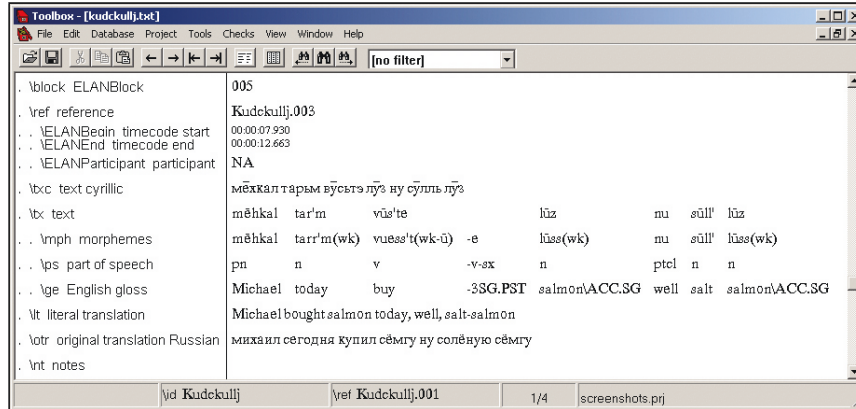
Toolbox - [kudckullj.txt]
File Edit Database Project Tools Checks View Window Help
[no filter]

| | |
|---|---|
| . \block ELANBlock | 005 |
| . \ref reference | Kudckullj.003 |
| . . \ELANBegin timecode start | 00:00:07.930 |
| . . \ELANEnd timecode end | 00:00:12.663 |
| . . \ELANParticipant participant | NA |
| . \txc text cyrillic | мēхкал тарьм вӯсьтэ лӯз ну сӯлль лӯз |
| . \tx text | mēhkal tar'm vūs'te lūz nu sūll' lūz |
| . . \mph morphemes | mēhkal tarr'm(wk) vuess't(wk-ū) -e lūss(wk) nu sūll' lūss(wk) |
| . . \ps part of speech | pn n v -v-sx n ptcl n n |
| . . \ge English gloss | Michael today buy -3SG.PST salmon\ACC.SG well salt salmon\ACC.SG |
| . \lt literal translation | Michael bought salmon today, well, salt-salmon |
| . \otr original translation Russian | михаил сегодня купил сёмгу ну солёную сёмгу |
| . \nt notes | |

\id Kudckullj \ref Kudckullj.001 1/4 screenshots.prj